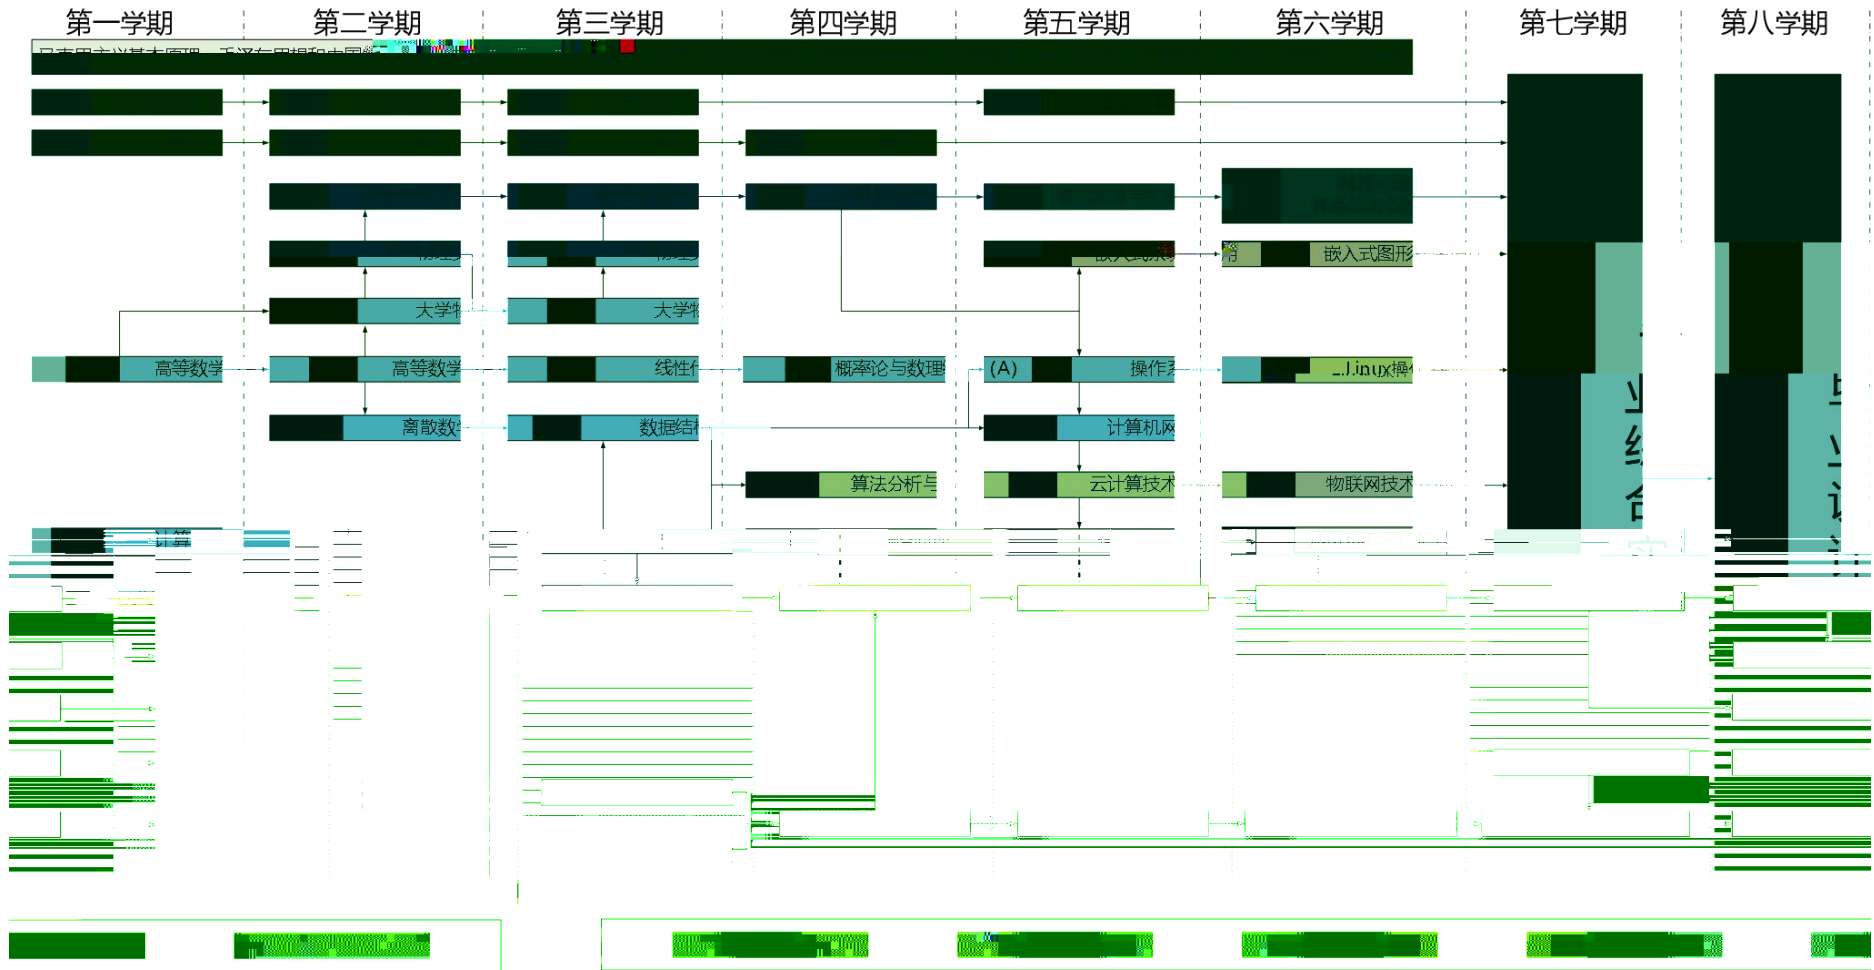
第一学期
第二学期
第三学期
第四学期
第五学期
第六学期
第七学期
第八学期

马克思主义基本原理、毛泽东思想和中国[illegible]

物理
物理

大学物
大学物

高等数学
高等数学
线性代
概率论与数理
(A)
操作系
Linux操作

离散数学
数据结构
计算机网

算法分析与
云计算技术
物联网技术

嵌入式系
嵌入式图形

计算